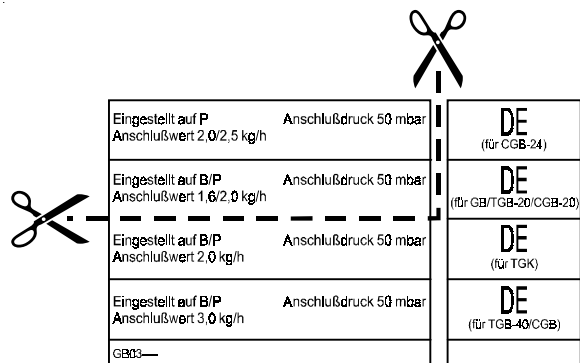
| Eingestellt auf P Anschlußwert 2,0/2,5 kg/h | Anschlußdruck 50 mbar | DE (für CGB-24) |
|---|---|---|
| Eingestellt auf B/P Anschlußwert 1,6/2,0 kg/h | Anschlußdruck 50 mbar | DE (für GB/TGB-20/CGB-20) |
| Eingestellt auf B/P Anschlußwert 2,0 kg/h | Anschlußdruck 50 mbar | DE (für TGK) |
| Eingestellt auf B/P Anschlußwert 3,0 kg/h | Anschlußdruck 50 mbar | DE (für TGB-40/CGB) |

GB03—